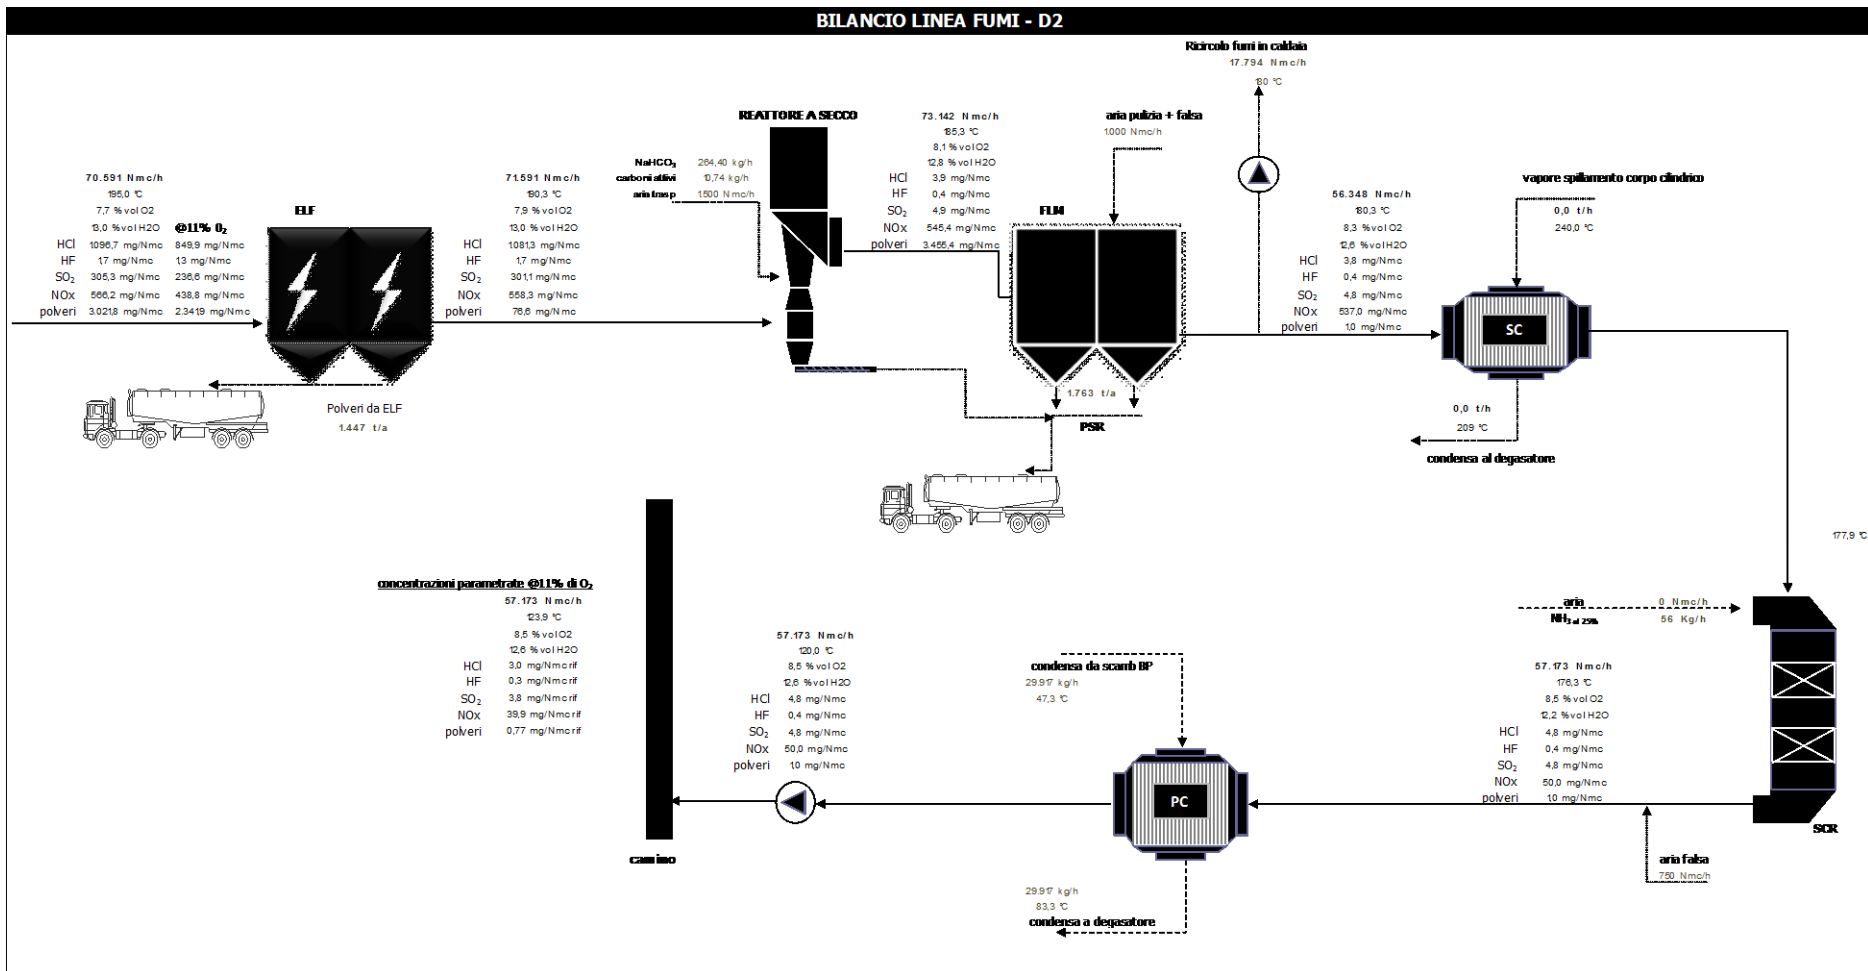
BILANCIO LINEA FUMI - D2

Ricircolo fumi in caldaia
17.794 Nmc/h
180 °C

REATTORE A SECCO

aria pulizia + falsa
1000 Nmc/h

70.591 Nmc/h
195,0 °C
7,7 % vol O2
13,0 % vol H2O
@11% $O_2$
HCl 1096,7 mg/Nmc 849,9 mg/Nmc
HF 17 mg/Nmc 13 mg/Nmc
$SO_2$ 305,3 mg/Nmc 236,6 mg/Nmc
NOx 566,2 mg/Nmc 438,8 mg/Nmc
polveri 3.021,8 mg/Nmc 2.341,9 mg/Nmc

ELF

Polveri da ELF
1.447 t/a

71.591 Nmc/h
190,3 °C
7,9 % vol O2
13,0 % vol H2O
HCl 1081,3 mg/Nmc
HF 17 mg/Nmc
$SO_2$ 301,1 mg/Nmc
NOx 558,3 mg/Nmc
polveri 76,6 mg/Nmc

$NaHCO_3$ 264,40 kg/h
carboni attivi 10,74 kg/h
aria trasp 1500 Nmc/h

73.142 Nmc/h
185,3 °C
8,1 % vol O2
12,8 % vol H2O
HCl 3,9 mg/Nmc
HF 0,4 mg/Nmc
$SO_2$ 4,9 mg/Nmc
NOx 545,4 mg/Nmc
polveri 3.455,4 mg/Nmc

FLM

1.763 t/a
PSR

56.348 Nmc/h
180,3 °C
8,3 % vol O2
12,6 % vol H2O
HCl 3,8 mg/Nmc
HF 0,4 mg/Nmc
$SO_2$ 4,8 mg/Nmc
NOx 537,0 mg/Nmc
polveri 1,0 mg/Nmc

vapore spillamento corpo cilindrico
0,0 t/h
240,0 °C

SC

0,0 t/h
209 °C
condensa al degasatore

177,9 °C

concentrazioni parametrate @11% di $O_2$
57.173 Nmc/h
123,9 °C
8,5 % vol O2
12,6 % vol H2O
HCl 3,0 mg/Nmc rif
HF 0,3 mg/Nmc rif
$SO_2$ 3,8 mg/Nmc rif
NOx 39,9 mg/Nmc rif
polveri 0,77 mg/Nmc rif

camino

57.173 Nmc/h
120,0 °C
8,5 % vol O2
12,6 % vol H2O
HCl 4,8 mg/Nmc
HF 0,4 mg/Nmc
$SO_2$ 4,8 mg/Nmc
NOx 50,0 mg/Nmc
polveri 1,0 mg/Nmc

condensa da scamb BP
29.917 kg/h
47,3 °C

PC

29.917 kg/h
83,3 °C
condensa a degasatore

aria 0 Nmc/h
$NH_3$ al 25% 56 Kg/h

57.173 Nmc/h
176,3 °C
8,5 % vol O2
12,2 % vol H2O
HCl 4,8 mg/Nmc
HF 0,4 mg/Nmc
$SO_2$ 4,8 mg/Nmc
NOx 50,0 mg/Nmc
polveri 1,0 mg/Nmc

SCR

aria falsa
750 Nmc/h